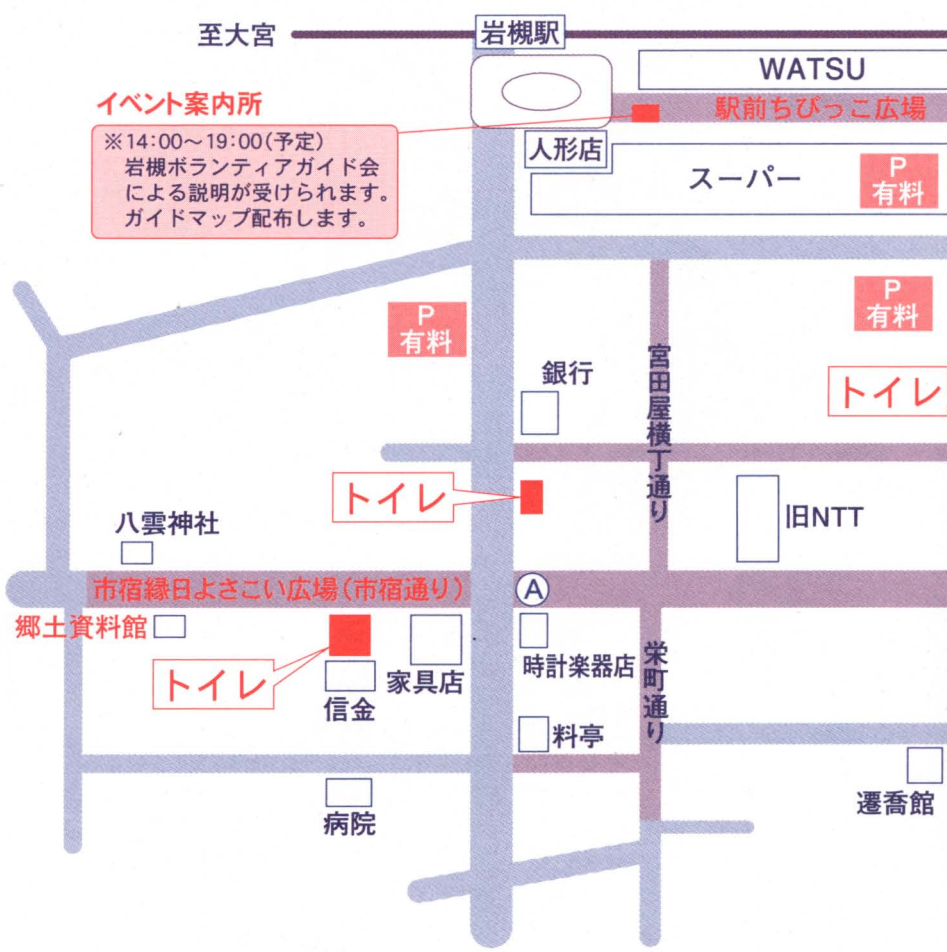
至大宮

岩槻駅

WATSU

イベント案内所

駅前ちびっこ広場

※14:00～19:00（予定）
岩槻ボランティアガイド会による説明が受けられます。
ガイドマップ配布します。

人形店

スーパー

P
有料

P
有料

P
有料

銀行

宮田屋横丁通り

トイレ

トイレ

八雲神社

旧NTT

市宿縁日よさこい広場（市宿通り）

Ⓐ

郷土資料館

トイレ

家具店

時計楽器店

栄町通り

信金

料亭

遷喬館

病院